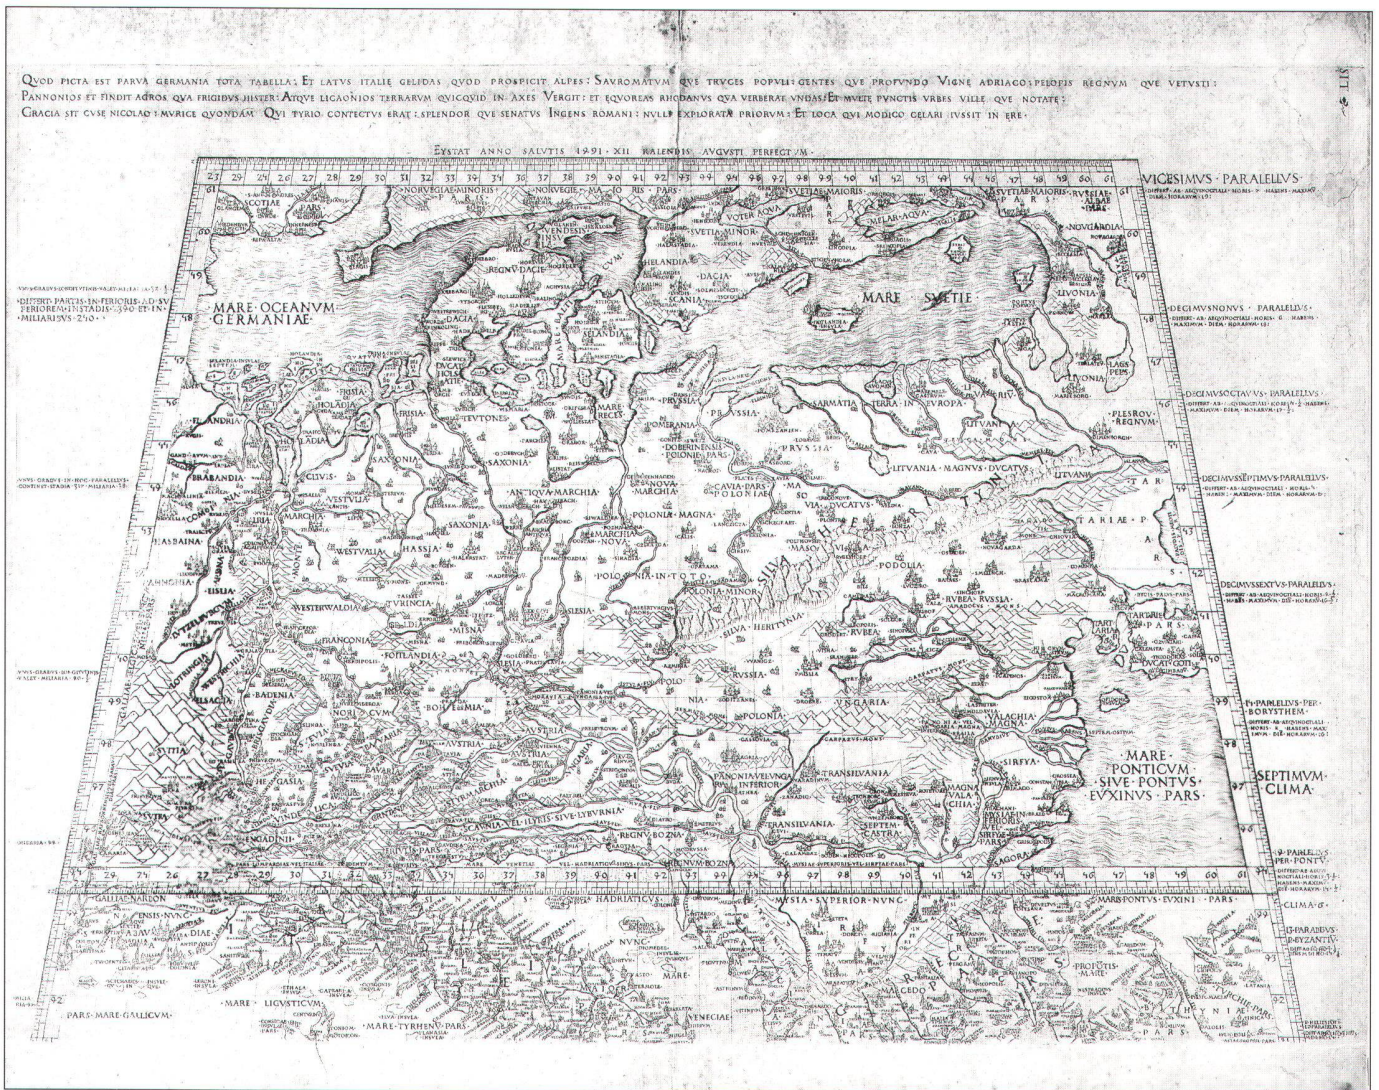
QVOD PICTA EST PARVA GERMANIA TOTA TABELLA: ET LATVS ITALIE GELIDAS QVOD PROSPICIT ALPES: SAVROMATVM QVE TRVCES POPVLI: GENTES QVE PROFVNDO VICNE ADRIACO: PELOPIS REGNVM QVE VETVSTI: PANNONIOS ET FINDIT AGROS QVA FRIGIDVS HISTER: ATQVE LICAONIOS TERRARVM QVICQVID IN AXES VERGIT: ET EQVOREAS RHODANVS QVA VERBERAT VNDAS: ET MVLTE PVNCTIS VRBES VILLE QVE NOTATE: GRACIA SIT CVSE NICOLAO: MVRICE QVONDAM QVI TYRIO CONTECTVS ERAT: SPLENDOR QVE SENATVS INGENS ROMANI: NVLLI EXPLORATA PRIORVM: ET LOCA QVI MODICO CELARI IVSSIT IN ERE.

EYSTAT ANNO SALVTIS 1491 XII KALENDIS AVGVSTI PERFECTVM

VICESIMVS PARALELLVS

DECIMVSNONVS PARALELLVS

DECIMVSOCTAVVS PARALELLVS

DECIMVSSEPTIMVS PARALELLVS

DECIMVSSEXTVS PARALELLVS

PARALELLVS PER BORYSTHEM

SEPTIMVM CLIMA

PARALELLVS PER PONTV

CLIMA 6

PARALELLVS PER BYZANTIV

DIFFERT PARTIS IN FERIORIS AD SVPERIOREM IN STADIIS 390 ET IN MILIARIBVS 240

MARE OCEANVM GERMANIAE

MARE SVETIE

MARE PONTICVM SIVE PONTVS EVXINVS PARS

SCOTIAE

NORVEGIAE MINORIS

NORVEGIE MAIORIS PARS

SVETIAE MAIORIS

SVETIAE MAIORIS PARS

RVSSIAE ALBAE

NOVGARDIA

VENDESIA

SVETIA MINOR

VOTER AQVA

MELAR AQVA

DACIA

REGNV DACIE

HELANDIA

SCANIA

LIVONIA

FLANDRIA

HOLANDIA

FRISIA

TEVTONES

SAXONIA

BRABANDIA

WESTVALIA

HASSIA

PRVSSIA

POMERANIA

SARMATIA TERRA IN EVROPA

LITVANIA

LITVANIA MAGNVS DVCATVS

PLESROV REGNVM

TARTARIAE

NOVA MARCHIA

ANTIQVA MARCHIA

POLONIA MAGNA

MASOVIA

POLONIA IN TOTO

POLONIA MINOR

SILVA HERTYNIA

PODOLIA

RVBEA RVSSIA

SILESIA

MISNA

TVRINGIA

FRANCONIA

WESTERWALDIA

BOHEMIA

BADENIA

ALSACIA

AVSTRIA

RVSSIA

POLONIA

VNGARIA

VALACHIA MAGNA

TRANSILVANIA

PANONIA VEL VNGARIA INFERIOR

SEPTEM CASTRA

HADRIATICVS

MYSIA SVPERIOR NVNC

MARIS PONTVS EVXINI PARS

MARE LIGVSTICVM

MARE TYRHENV PARS

PARS MARE GALLICVM

GALLIA NARBON

SAGORA